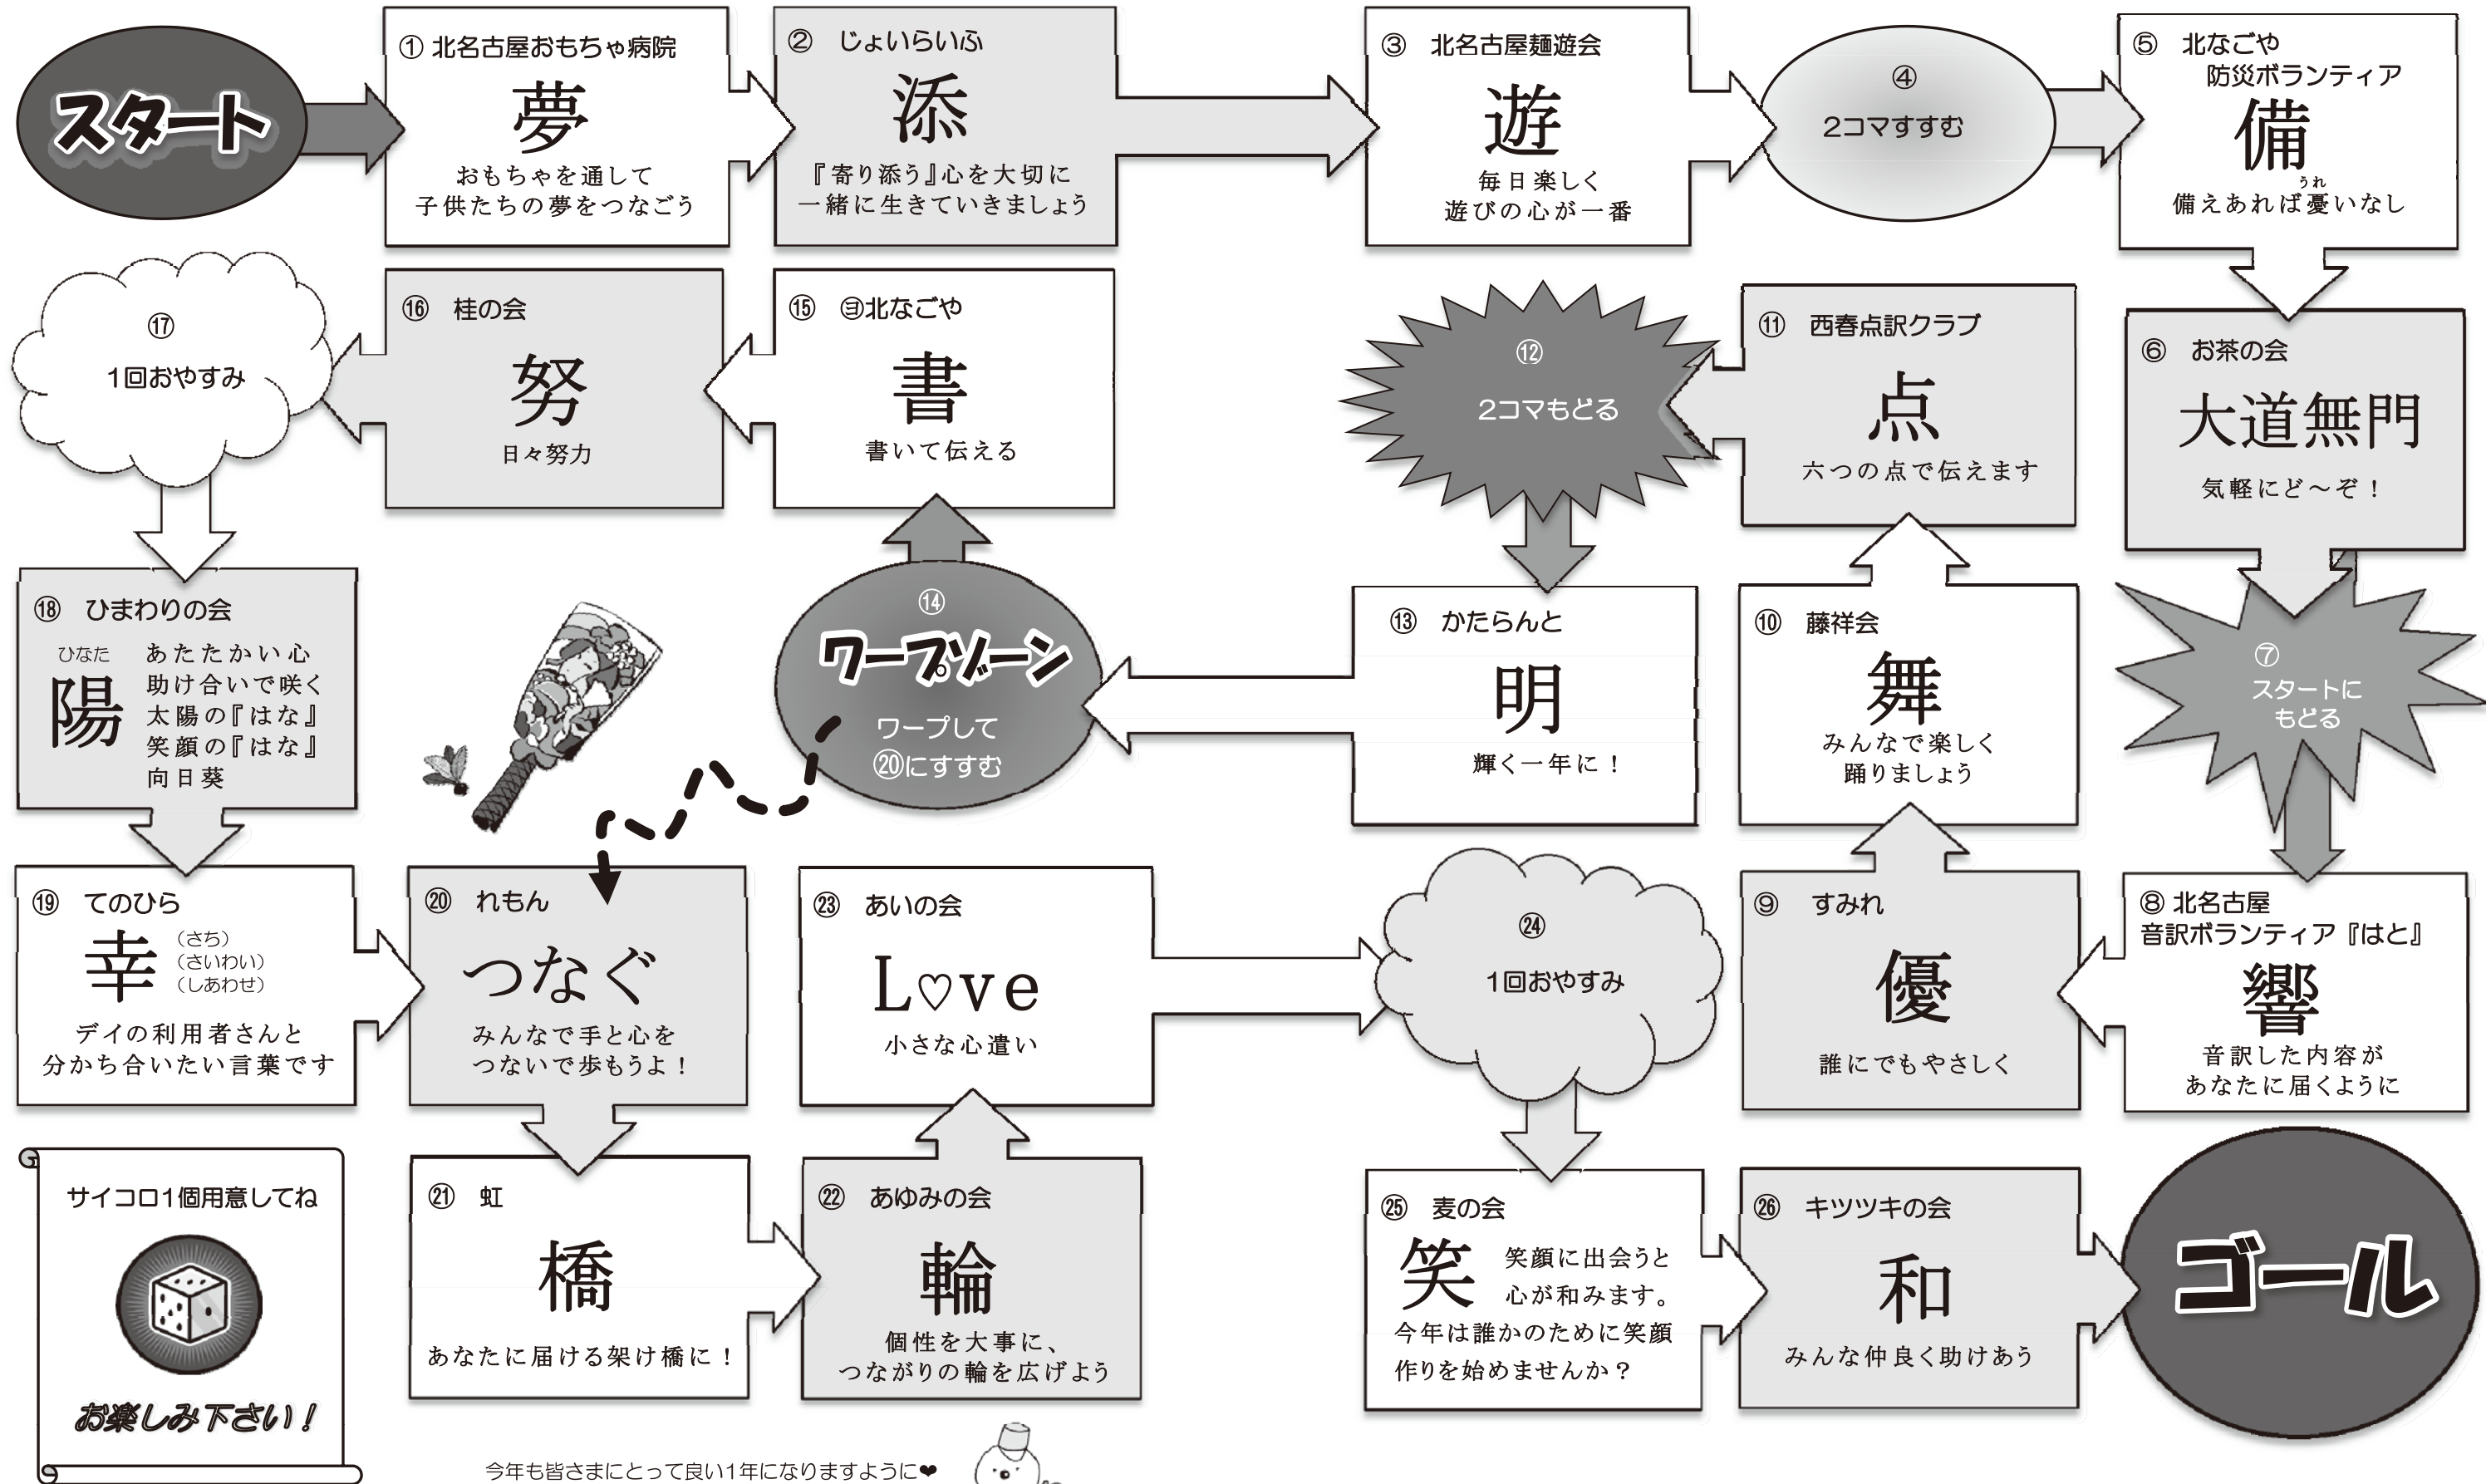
スタート

① 北名古屋おもちゃ病院
夢
おもちゃを通して
子供たちの夢をつなごう

② じょいらいふ
添
『寄り添う』心を大切に
一緒に生きていきましょう

③ 北名古屋麺遊会
遊
毎日楽しく
遊びの心が一番

④
2コマすすむ

⑤ 北なごや
防災ボランティア
備
備えあれば憂いなし

⑥ お茶の会
大道無門
気軽にど～ぞ！

⑦
スタートに
もどる

⑧ 北名古屋
音訳ボランティア『はと』
響
音訳した内容が
あなたに届くように

⑨ すみれ
優
誰にでもやさしく

⑩ 藤祥会
舞
みんなで楽しく
踊りましょう

⑪ 西春点訳クラブ
点
六つの点で伝えます

⑫
2コマもどる

⑬ かたらんと
明
輝く一年に！

⑭
ワープゾーン
ワープして
⑳にすすむ

⑮ ㊐北なごや
書
書いて伝える

⑯ 桂の会
努
日々努力

⑰
1回おやすみ

⑱ ひまわりの会
ひなた
陽
あたたかい心
助け合いで咲く
太陽の『はな』
笑顔の『はな』
向日葵

⑲ てのひら
幸
（さち）
（さいわい）
（しあわせ）
デイの利用者さんと
分かち合いたい言葉です

⑳ れもん
つなぐ
みんなで手と心を
つないで歩もうよ！

㉑ 虹
橋
あなたに届ける架け橋に！

㉒ あゆみの会
輪
個性を大事に、
つながりの輪を広げよう

㉓ あいの会
L♡ve
小さな心遣い

㉔
1回おやすみ

㉕ 麦の会
笑
笑顔に出会うと
心が和みます。
今年は誰かのために笑顔
作りを始めませんか？

㉖ キツツキの会
和
みんな仲良く助けあう

ゴール

サイコロ1個用意してね
お楽しみ下さい！

今年も皆さまにとって良い1年になりますように❤